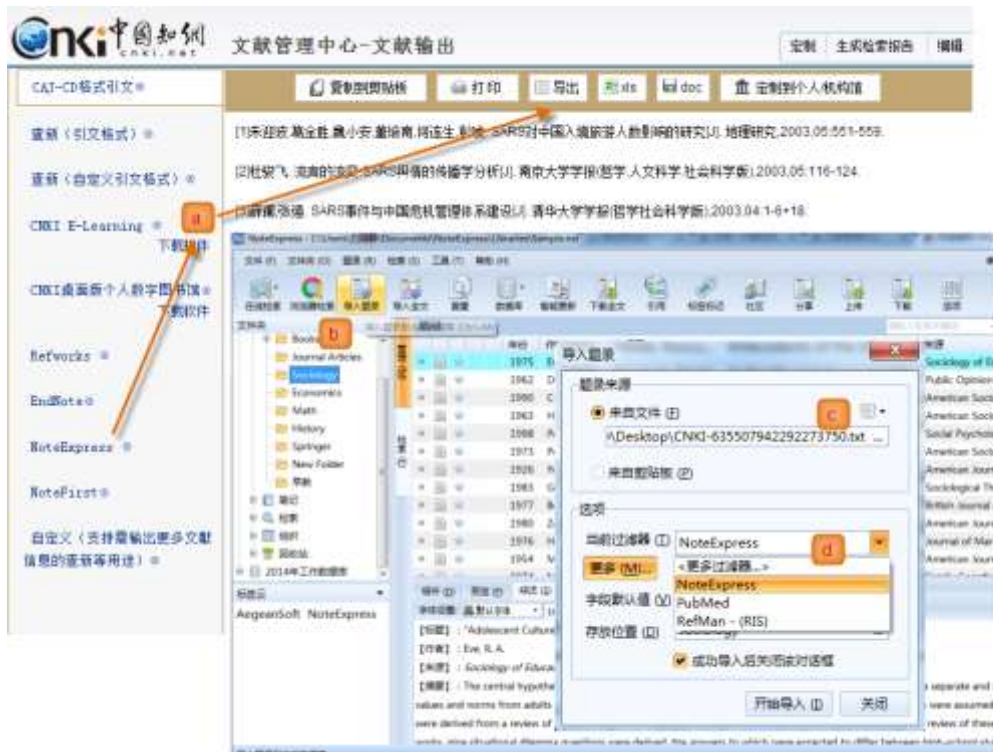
CNKi中国知网 cnki.net

文献管理中心-文献输出

定制 生成检索报告 编辑

CAJ-CD格式引文

查新（引文格式）

查新（自定义引文格式）

CNKI E-Learning 下载软件

CNKI桌面版个人数字图书馆 下载软件

Refworks

EndNote

NoteExpress

NotePirst

自定义（支持需输出更多文献信息的查新等用途）

复制到剪贴板 打印 导出 xls doc 定制到个人/机构馆

[1]朱迎波,葛全胜,魏小安,董瑞甫,何连生,彭斌. SARS对中国入境旅游人数影响的研究[J]. 地理研究,2003,05:551-559.

[2]杜骏飞. 流言的流变:SARS网情的传播学分析[J]. 南京大学学报(哲学.人文科学.社会科学版),2003,05:116-124.

[3]薛澜,张强. SARS事件与中国危机管理体系建设[J]. 清华大学学报(哲学社会科学版),2003,04:1-6+18.

a

b

c

d

NoteExpress

Journal Articles
Sociology
Economics
Math
History
Springer
New Folder

2014年工作数据库

AegeanSoft NoteExpress

[标题]："Adolescent Culture
[作者]：Eve, R.A.
[来源]：Sociology of Educa
[摘要]：The central hypothe

导入题录

题录来源

来自文件 (F)

\Desktop\CNKI-635507942292273750.txt

来自剪贴板 (P)

选项

当前过滤器 (I) NoteExpress

更多 (M)...

<更多过滤器...>
NoteExpress
PubMed
RefMan - (RIS)

字段默认值 (V)

存放位置 (L)

成功导入后关闭对话框

开始导入 (I) 关闭

Sociology of E
Public Opinion
American Soci
American Soci
Social Psycho
American Soci
American Jour
Sociological Th
British Journal
American Jour
Journal of Mar
American Jour